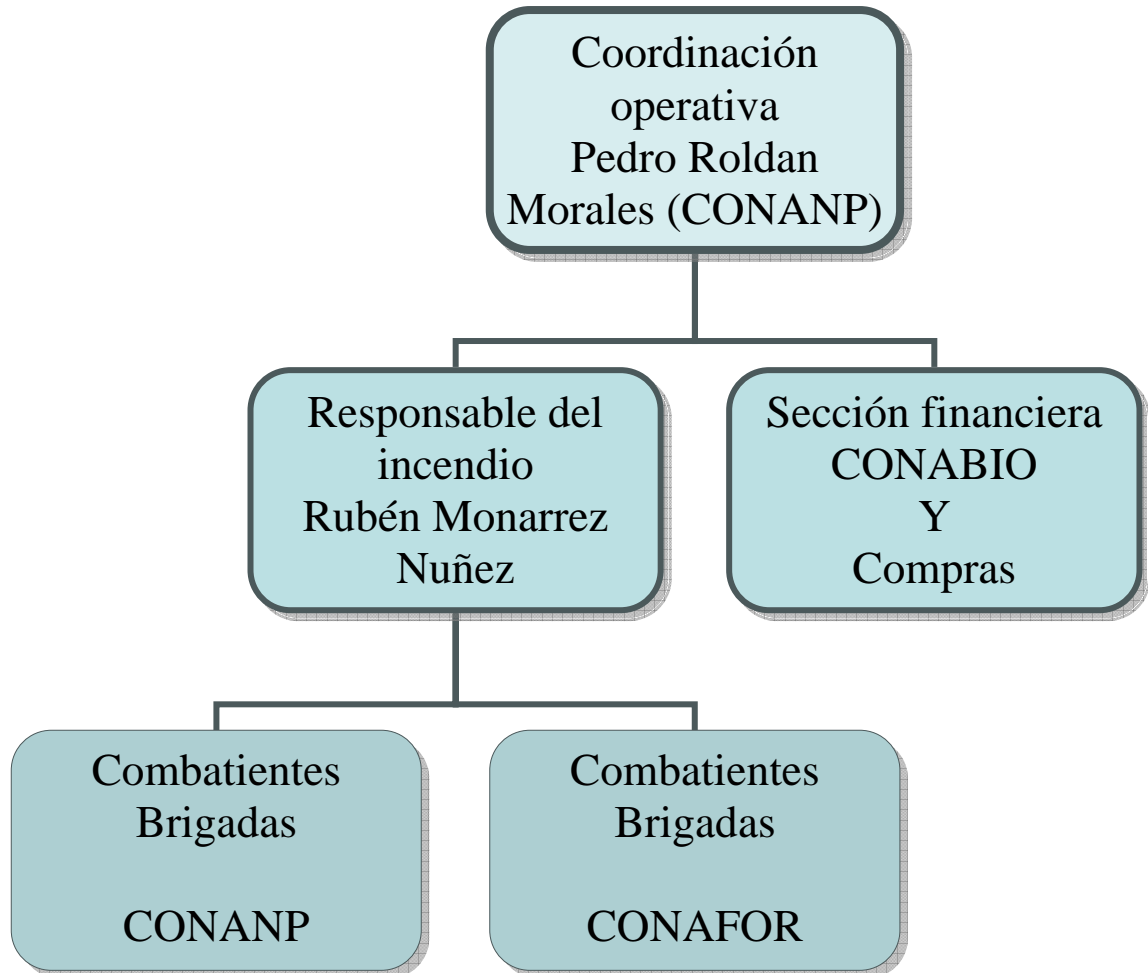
Coordinación operativa Pedro Roldan Morales (CONANP)

Responsable del incendio Rubén Monarrez Nuñez

Sección financiera CONABIO Y Compras

Combatientes Brigadas

CONANP

Combatientes Brigadas

CONAFOR